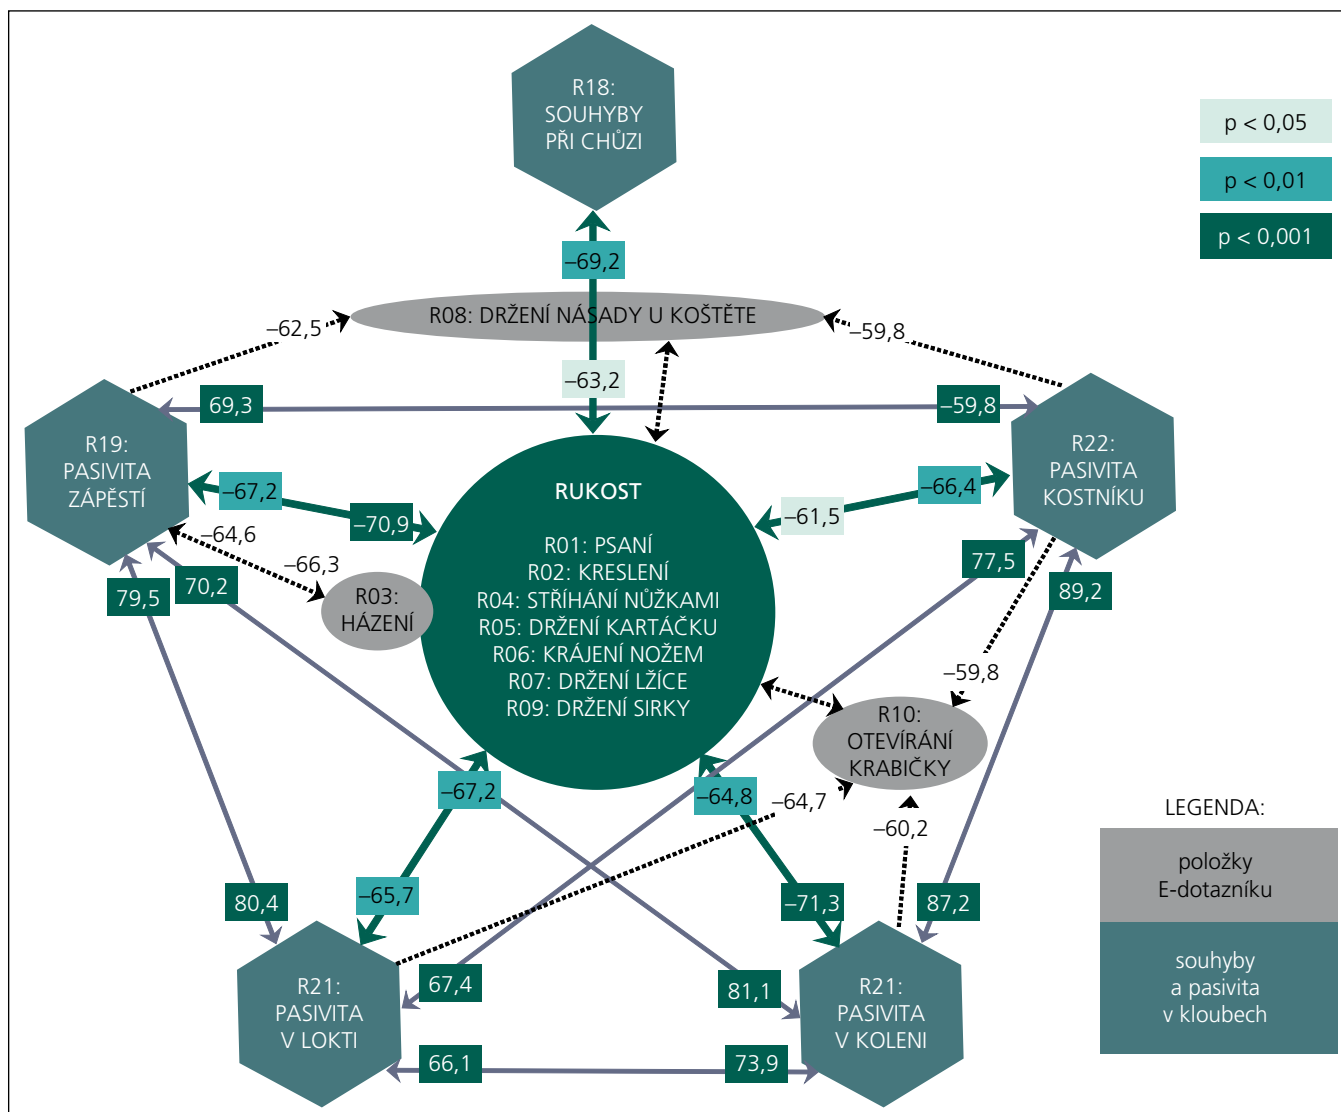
R18: SOUHYBY PŘI CHŮZI

p < 0,05

p < 0,01

p < 0,001

–69,2

–62,5

R08: DRŽENÍ NÁSADY U KOŠTĚTE

–59,8

–63,2

69,3

–59,8

R19: PASIVITA ZÁPĚSTÍ

R22: PASIVITA KOSTNÍKU

–67,2

RUKOST

–66,4

–70,9

–61,5

–64,6

R01: PSANÍ
R02: KRESLENÍ
R04: STŘÍHÁNÍ NŮŽKAMI
R05: DRŽENÍ KARTÁČKU
R06: KRÁJENÍ NOŽEM
R07: DRŽENÍ LŽÍCE
R09: DRŽENÍ SIRKY

–66,3

77,5

79,5

70,2

R03: HÁZENÍ

89,2

–59,8

R10: OTEVÍRÁNÍ KRABIČKY

–67,2

–64,8

–64,7

LEGENDA:

–60,2

80,4

–65,7

–71,3

87,2

položky E-dotazníku

souhyby a pasivita v kloubech

R21: PASIVITA V LOKTI

67,4

81,1

R21: PASIVITA V KOLENI

66,1

73,9